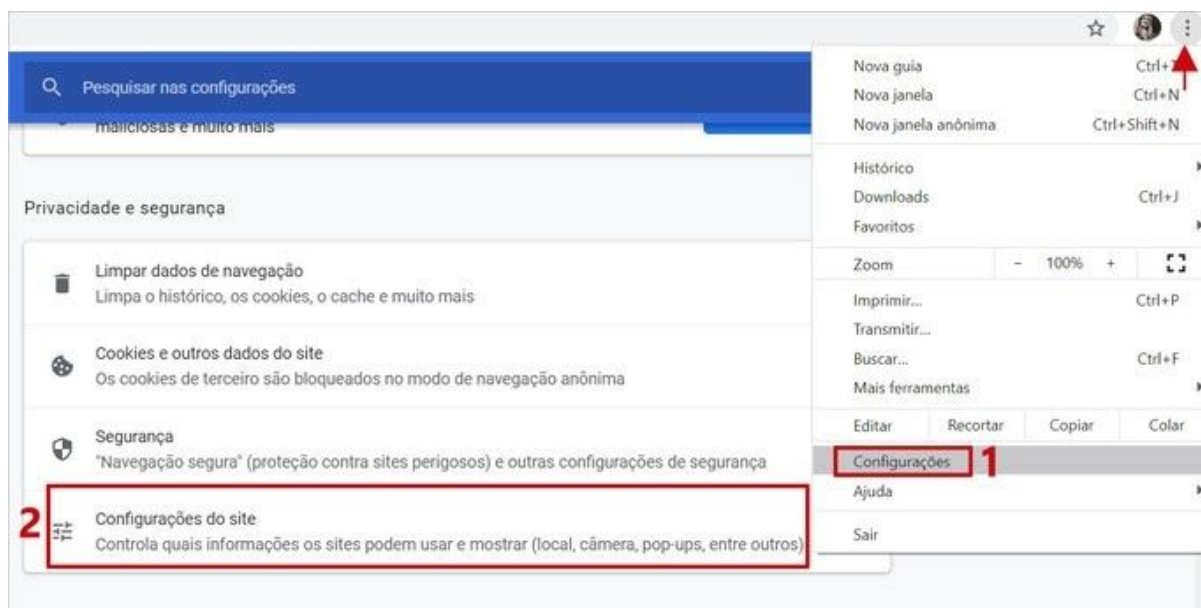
Pesquisar nas configurações

maliciosas e muito mais

Privacidade e segurança

Limpar dados de navegação
Limpa o histórico, os cookies, o cache e muito mais

Cookies e outros dados do site
Os cookies de terceiro são bloqueados no modo de navegação anônima

Segurança
"Navegação segura" (proteção contra sites perigosos) e outras configurações de segurança

2

Configurações do site
Controla quais informações os sites podem usar e mostrar (local, câmera, pop-ups, entre outros)

Nova guia Ctrl+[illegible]
Nova janela Ctrl+N
Nova janela anônima Ctrl+Shift+N
Histórico
Downloads Ctrl+J
Favoritos
Zoom - 100% +
Imprimir... Ctrl+P
Transmitir...
Buscar... Ctrl+F
Mais ferramentas
Editar Recortar Copiar Colar
Configurações 1
Ajuda
Sair